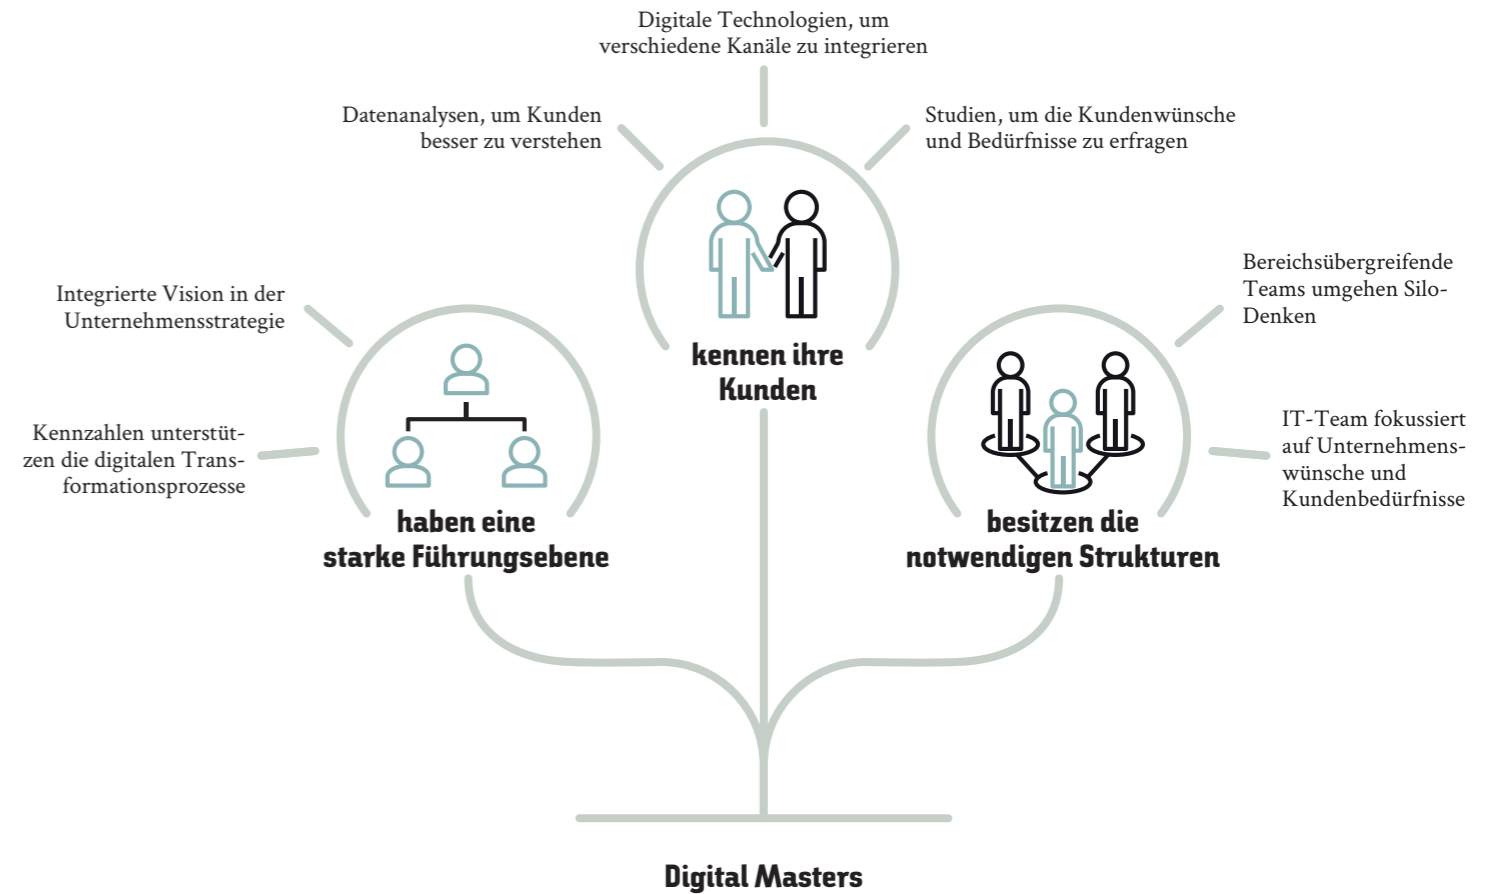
Digitale Technologien, um verschiedene Kanäle zu integrieren

Datenanalysen, um Kunden besser zu verstehen

Studien, um die Kundenwünsche und Bedürfnisse zu erfragen

kennen ihre Kunden

Integrierte Vision in der Unternehmensstrategie

Kennzahlen unterstützen die digitalen Transformationsprozesse

haben eine starke Führungsebene

Bereichsübergreifende Teams umgehen Silo-Denken

IT-Team fokussiert auf Unternehmenswünsche und Kundenbedürfnisse

besitzen die notwendigen Strukturen

Digital Masters